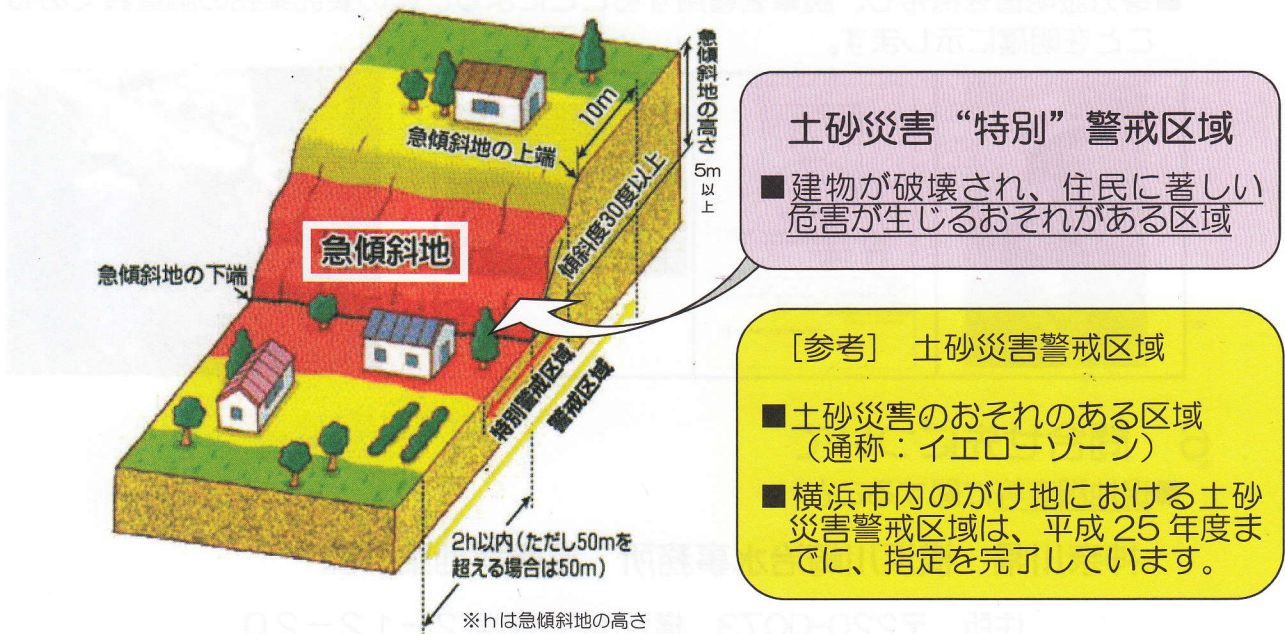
急傾斜地の高さ

10m

急傾斜地の上端

5m以上

傾斜度30度以上

急傾斜地

急傾斜地の下端

特別警戒区域

警戒区域

2h以内（ただし50mを超える場合は50m）

※hは急傾斜地の高さ

土砂災害“特別”警戒区域

■建物が破壊され、住民に著しい危害が生じるおそれがある区域

［参考］　土砂災害警戒区域

■土砂災害のおそれのある区域（通称：イエローゾーン）

■横浜市内のがけ地における土砂災害警戒区域は、平成25年度までに、指定を完了しています。